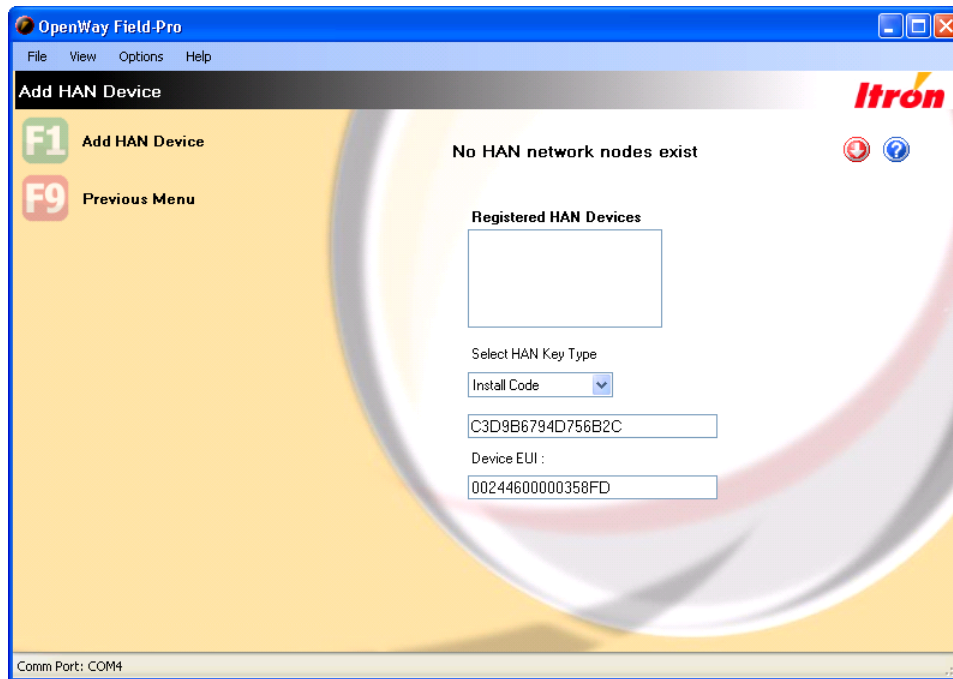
OpenWay Field-Pro

File View Options Help

Add HAN Device

Itron

F1 Add HAN Device

F9 Previous Menu

No HAN network nodes exist

Registered HAN Devices

Select HAN Key Type

Install Code

C3D9B6794D756B2C

Device EUI :

00244600000358FD

Comm Port: COM4